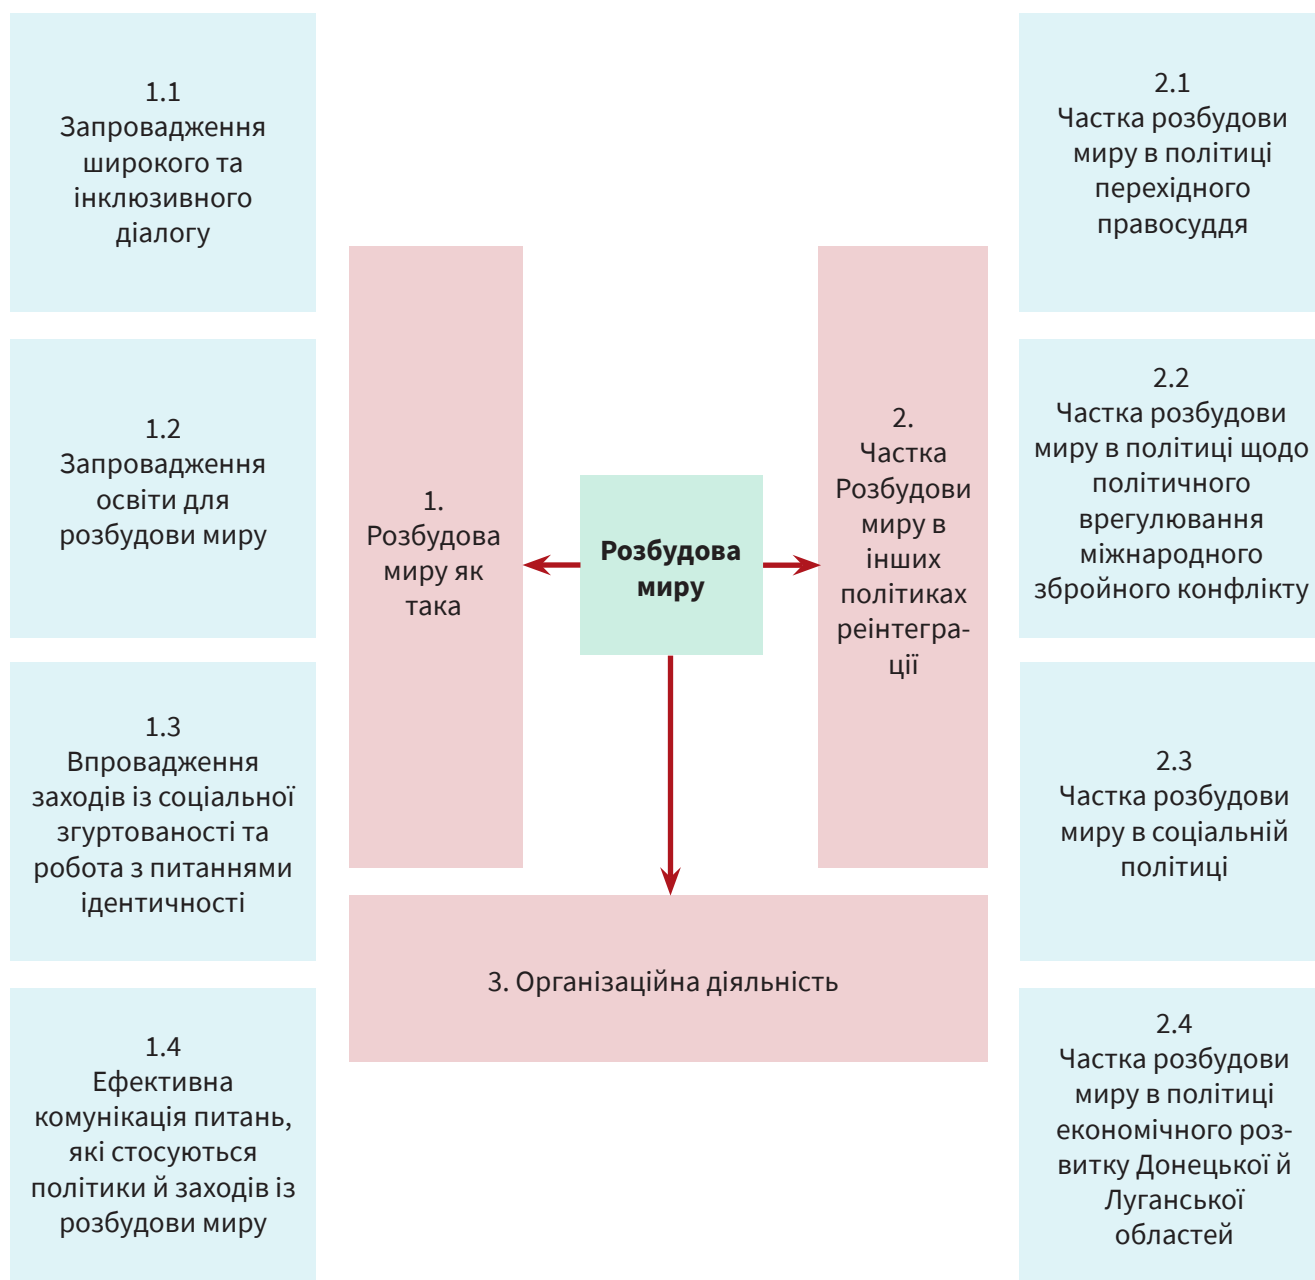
1.1
Запровадження широкого та інклюзивного діалогу

1.2
Запровадження освіти для розбудови миру

1.3
Впровадження заходів із соціальної згуртованості та робота з питаннями ідентичності

1.4
Ефективна комунікація питань, які стосуються політики й заходів із розбудови миру

1.
Розбудова миру як така

Розбудова миру

2.
Частка Розбудови миру в інших політиках реінтеграції

3. Організаційна діяльність

2.1
Частка розбудови миру в політиці перехідного правосуддя

2.2
Частка розбудови миру в політиці щодо політичного врегулювання міжнародного збройного конфлікту

2.3
Частка розбудови миру в соціальній політиці

2.4
Частка розбудови миру в політиці економічного розвитку Донецької й Луганської областей